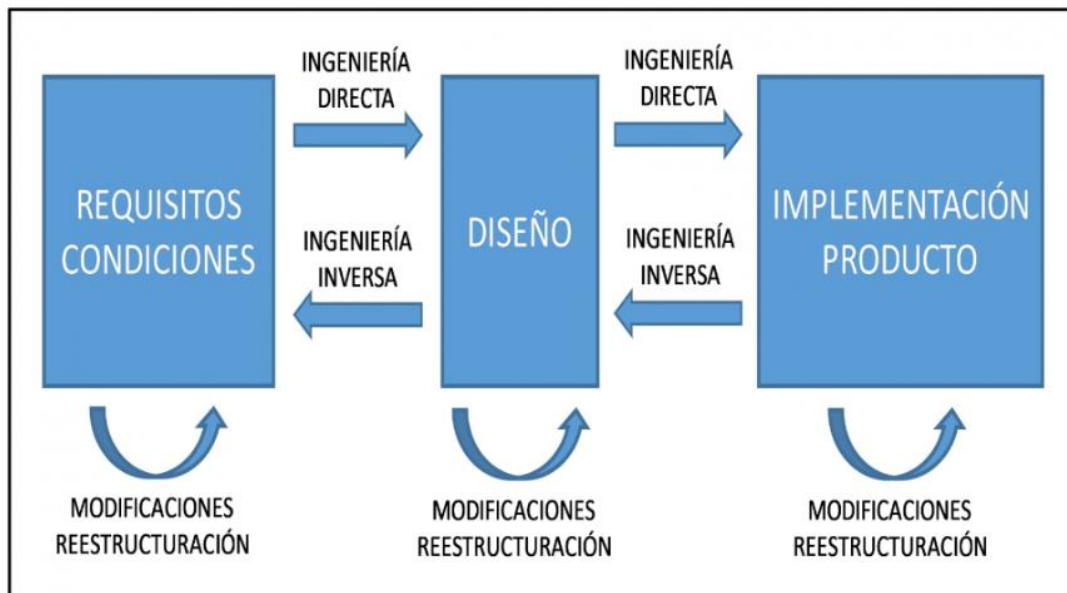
REQUISITOS CONDICIONES

INGENIERÍA DIRECTA

INGENIERÍA INVERSA

DISEÑO

INGENIERÍA DIRECTA

INGENIERÍA INVERSA

IMPLEMENTACIÓN PRODUCTO

MODIFICACIONES REESTRUCTURACIÓN

MODIFICACIONES REESTRUCTURACIÓN

MODIFICACIONES REESTRUCTURACIÓN